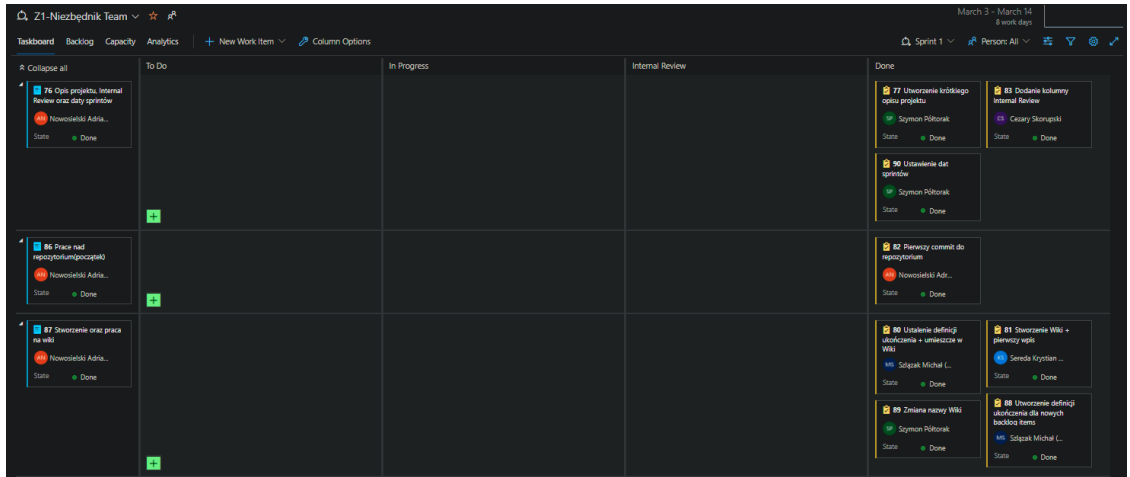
Z1-Niezbędnik Team

March 3 - March 14
8 work days

Taskboard Backlog Capacity Analytics + New Work Item Column Options

Sprint 1 Person: All

Collapse all

To Do

In Progress

Internal Review

Done

76 Opis projektu, Internal Review oraz daty sprintów
AN Nowosielski Adria...
State Done

77 Utworzenie krótkiego opisu projektu
SP Szymon Półtorak
State Done

83 Dodanie kolumny Internal Review
CS Cezary Skorupski
State Done

90 Ustawienie dat sprintów
SP Szymon Półtorak
State Done

86 Prace nad repozytorium(początek)
AN Nowosielski Adria...
State Done

82 Pierwszy commit do repozytorium
AN Nowosielski Adr...
State Done

87 Stworzenie oraz praca na wiki
AN Nowosielski Adria...
State Done

80 Ustalenie definicji ukończenia + umieszcze w Wiki
MS Szlązak Michał (...
State Done

81 Stworzenie Wiki + pierwszy wpis
KS Sereda Krystian ...
State Done

89 Zmiana nazwy Wiki
SP Szymon Półtorak
State Done

88 Utworzenie definicji ukończenia dla nowych backlog items
MS Szlązak Michał (...
State Done